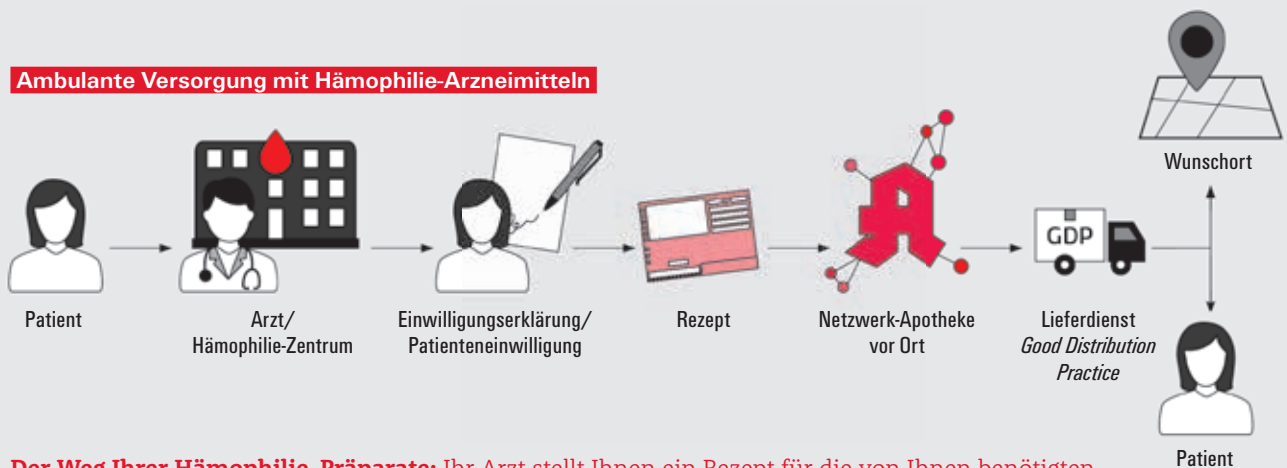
Ambulante Versorgung mit Hämophilie-Arzneimitteln

Patient

Arzt/
Hämophilie-Zentrum

Einwilligungserklärung/
Patienteneinwilligung

Rezept

Netzwerk-Apotheke
vor Ort

GDP

Lieferdienst
*Good Distribution Practice*

Wunschort

Patient

Der Weg Ihrer Hämophilie-Präparate: Ihr Arzt stellt Ihnen ein Rezept für die von Ihnen benötigten